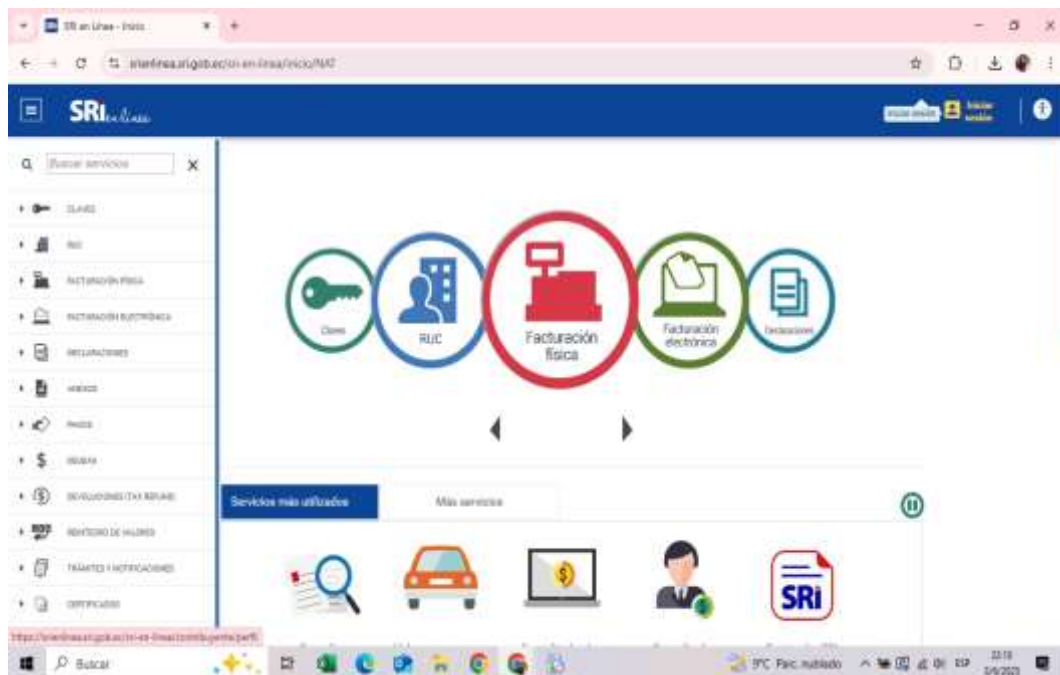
SRI en Línea - Inicio

srienlinea.sri.gob.ec/sri-en-linea/inicio/NAT

SRI en línea

Iniciar sesión

Buscar servicios

CLAVES
RUC
FACTURACIÓN FÍSICA
FACTURACIÓN ELECTRÓNICA
DECLARACIONES
ANEXOS
PAGOS
DEUDAS
DEVOLUCIONES (TAX REFUND)
REINTEGRO DE VALORES
TRÁMITES Y NOTIFICACIONES
CERTIFICADOS

Claves
RUC
Facturación física
Facturación electrónica
Declaraciones

Servicios más utilizados
Más servicios

SRI

https://srienlinea.sri.gob.ec/sri-en-linea/contribuyente/perfil

Buscar

9°C Parc. nublado

ESP

22:19
2/6/2023